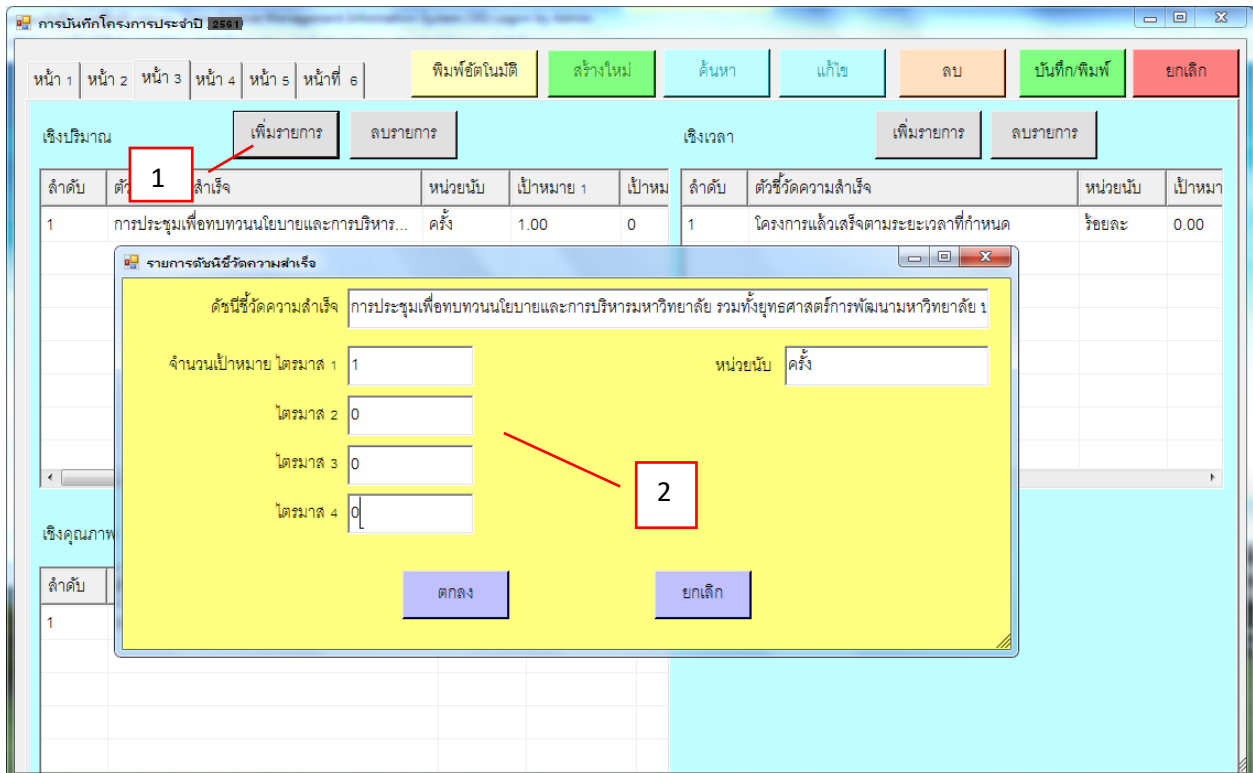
การบันทึกโครงการประจำปี 2561

หน้า 1 หน้า 2 หน้า 3 หน้า 4 หน้า 5 หน้าที่ 6

พิมพ์อัตโนมัติ สร้างใหม่ ค้นหา แก้ไข ลบ บันทึก/พิมพ์ ยกเลิก

เชิงปริมาณ เพิ่มรายการ ลบรายการ

เชิงเวลา เพิ่มรายการ ลบรายการ

1

| ลำดับ | ตัว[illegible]สำเร็จ | หน่วยนับ | เป้าหมาย 1 | เป้าหม |
|---|---|---|---|---|
| 1 | การประชุมเพื่อทบทวนนโยบายและการบริหาร... | ครั้ง | 1.00 | 0 |

| ลำดับ | ตัวชี้วัดความสำเร็จ | หน่วยนับ | เป้าหมา |
|---|---|---|---|
| 1 | โครงการแล้วเสร็จตามระยะเวลาที่กำหนด | ร้อยละ | 0.00 |

รายการดัชนีชี้วัดความสำเร็จ

ดัชนีชี้วัดความสำเร็จ การประชุมเพื่อทบทวนนโยบายและการบริหารมหาวิทยาลัย รวมทั้งยุทธศาสตร์การพัฒนามหาวิทยาลัย บ

จำนวนเป้าหมาย ไตรมาส 1 1

หน่วยนับ ครั้ง

ไตรมาส 2 0

ไตรมาส 3 0

ไตรมาส 4 0

2

ตกลง ยกเลิก

เชิงคุณภาพ

ลำดับ
1